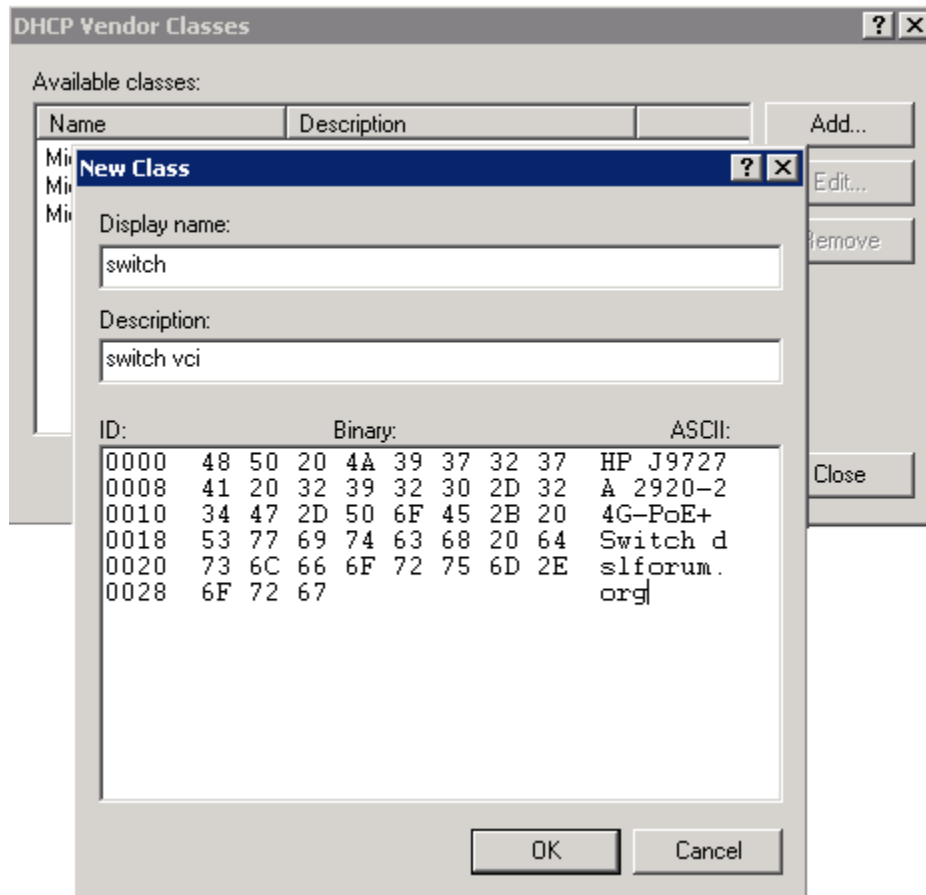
DHCP Vendor Classes ? X

Available classes:

| Name | Description |
|---|---|
| Mi | |
| Mi | |
| Mi | |

Add...

Edit...

Remove

Close

New Class ? X

Display name:

switch

Description:

switch vci

ID: Binary: ASCII:

| ID | Binary | ASCII |
|---|---|---|
| 0000 | 48 50 20 4A 39 37 32 37 | HP J9727 |
| 0008 | 41 20 32 39 32 30 2D 32 | A 2920-2 |
| 0010 | 34 47 2D 50 6F 45 2B 20 | 4G-PoE+ |
| 0018 | 53 77 69 74 63 68 20 64 | Switch d |
| 0020 | 73 6C 66 6F 72 75 6D 2E | slforum. |
| 0028 | 6F 72 67 | org |

OK Cancel